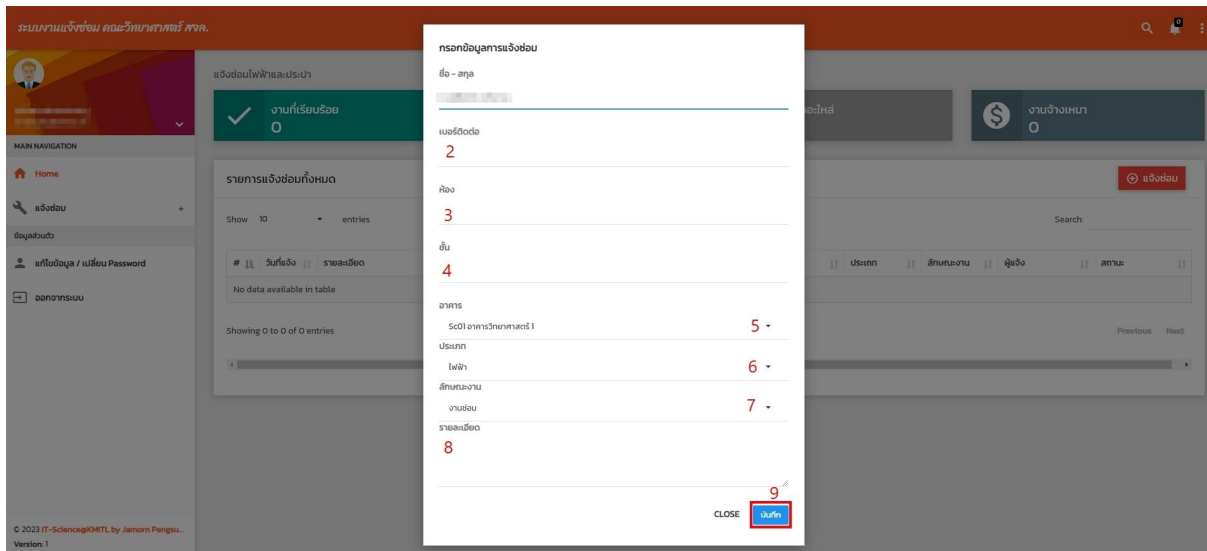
ระบบงานแจ้งซ่อม คณะวิทยาศาสตร์ สจล.

0

MAIN NAVIGATION

Home

แจ้งซ่อม +

ข้อมูลส่วนตัว

แก้ไขข้อมูล / เปลี่ยน Password

ออกจากระบบ

แจ้งซ่อมไฟฟ้าและประปา

งานที่เรียบร้อย
0

อะไหล่

งานจ้างเหมา
0

รายการแจ้งซ่อมทั้งหมด

แจ้งซ่อม

Show 10 entries

Search:

| # | วันที่แจ้ง | รายละเอียด | ประเภท | ลักษณะงาน | ผู้แจ้ง | สถานะ |
|---|---|---|---|---|---|---|
| No data available in table | | | | | | |

Showing 0 to 0 of 0 entries

Previous Next

© 2023 IT-Science@KMITL by Jamorn Pengsu..
Version: 1

กรอกข้อมูลการแจ้งซ่อม

ชื่อ - สกุล

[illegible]

เบอร์ติดต่อ

2

ห้อง

3

ชั้น

4

อาคาร

Sc01 อาคารวิทยาศาสตร์ 1

5

ประเภท

ไฟฟ้า

6

ลักษณะงาน

งานซ่อม

7

รายละเอียด

8

9

CLOSE

บันทึก